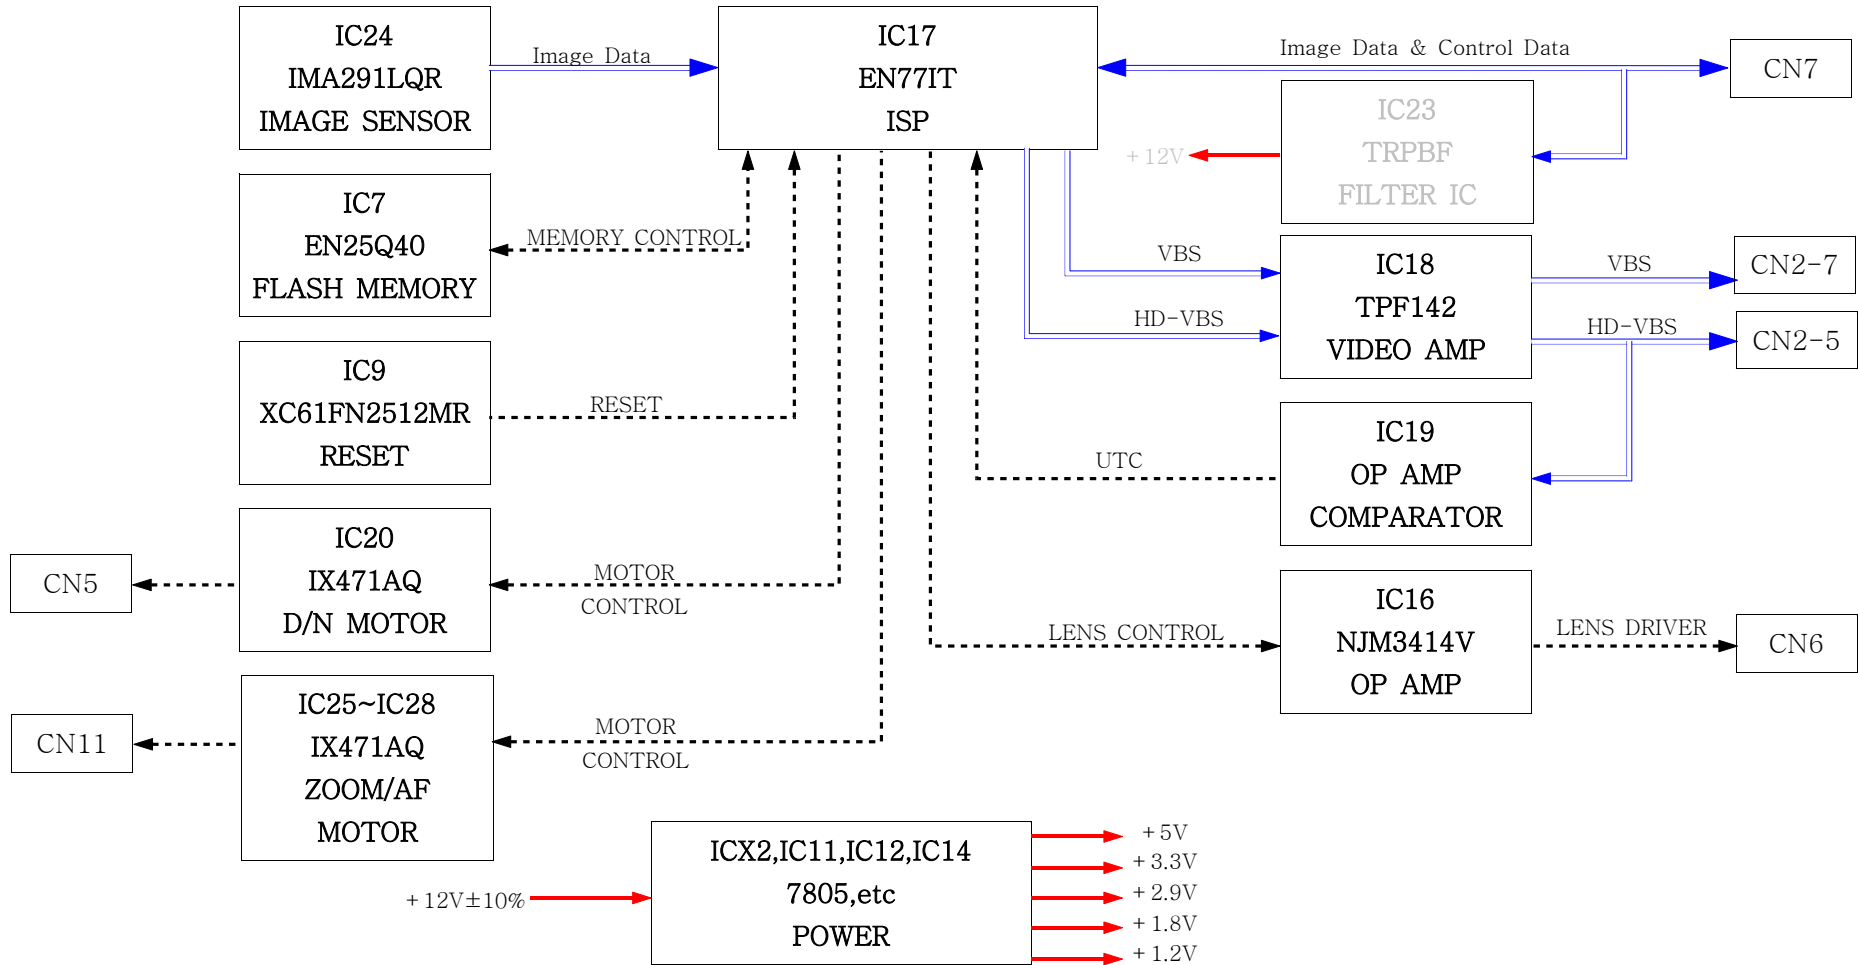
IC24
IMA291LQR
IMAGE SENSOR

Image Data

IC17
EN77IT
ISP

Image Data & Control Data

CN7

IC23
TRPBF
FILTER IC

+12V

IC7
EN25Q40
FLASH MEMORY

MEMORY CONTROL

VBS

IC18
TPF142
VIDEO AMP

VBS

CN2-7

HD-VBS

HD-VBS

CN2-5

IC9
XC61FN2512MR
RESET

RESET

UTC

IC19
OP AMP
COMPARATOR

CN5

IC20
IX471AQ
D/N MOTOR

MOTOR
CONTROL

IC16
NJM3414V
OP AMP

LENS CONTROL

LENS DRIVER

CN6

CN11

IC25~IC28
IX471AQ
ZOOM/AF
MOTOR

MOTOR
CONTROL

ICX2,IC11,IC12,IC14
7805,etc
POWER

+12V±10%

+5V
+3.3V
+2.9V
+1.8V
+1.2V